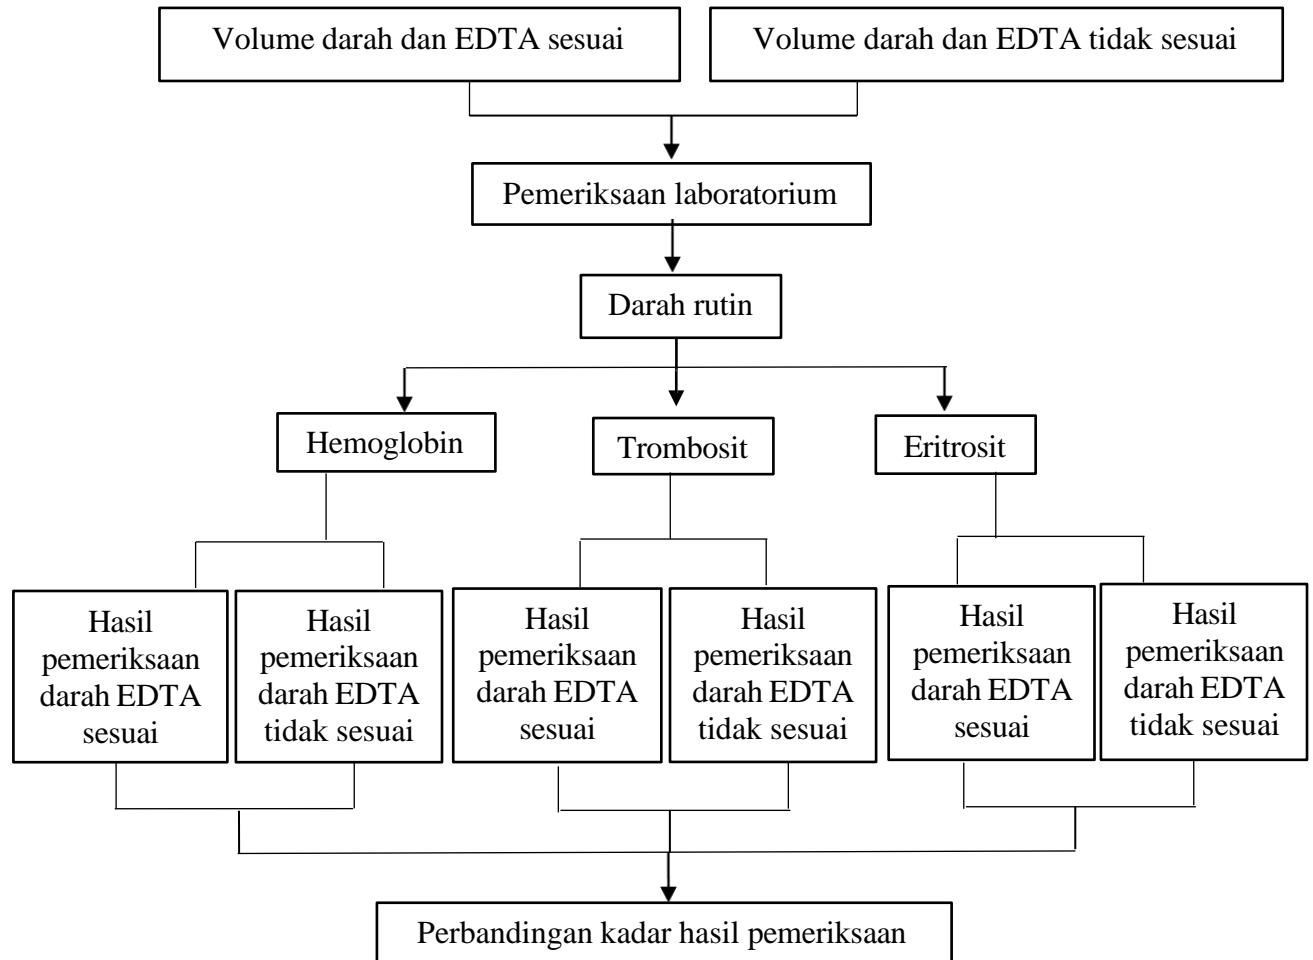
Volume darah dan EDTA sesuai

Volume darah dan EDTA tidak sesuai

Pemeriksaan laboratorium

Darah rutin

Hemoglobin

Trombosit

Eritrosit

Hasil pemeriksaan darah EDTA sesuai

Hasil pemeriksaan darah EDTA tidak sesuai

Hasil pemeriksaan darah EDTA sesuai

Hasil pemeriksaan darah EDTA tidak sesuai

Hasil pemeriksaan darah EDTA sesuai

Hasil pemeriksaan darah EDTA tidak sesuai

Perbandingan kadar hasil pemeriksaan